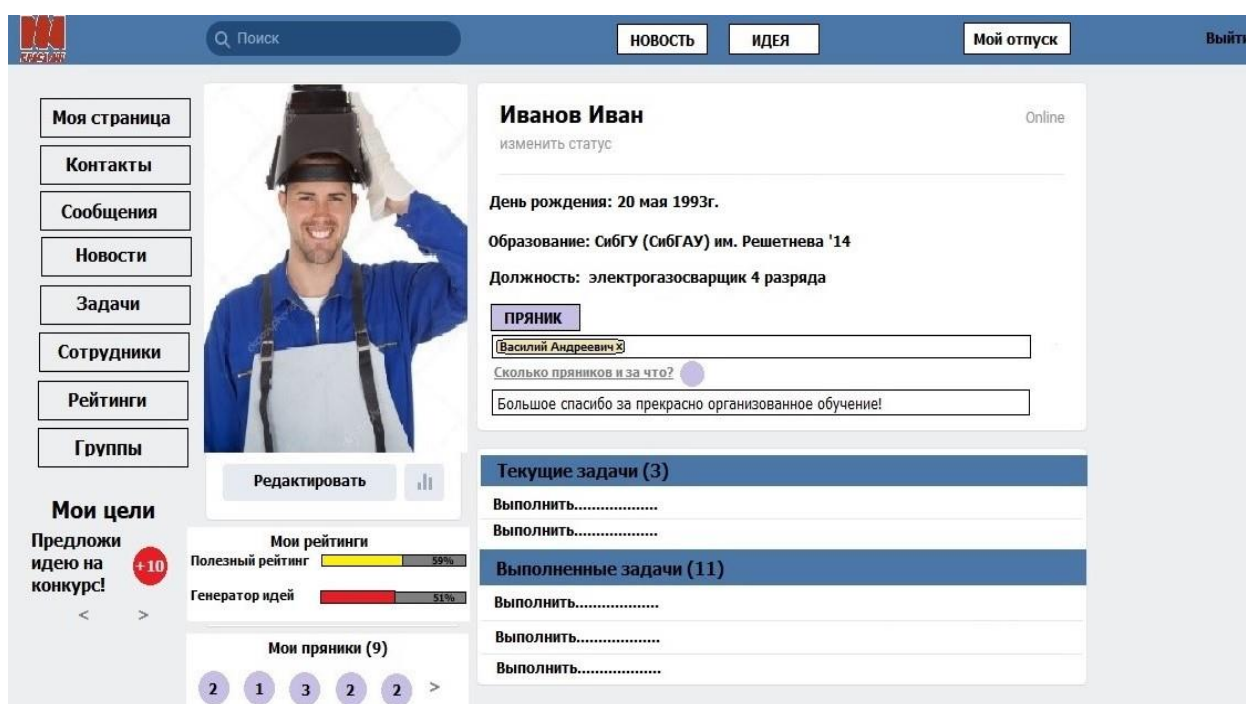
Q Поиск

НОВОСТЬ

ИДЕЯ

Мой отпуск

Выйти

Моя страница

Контакты

Сообщения

Новости

Задачи

Сотрудники

Рейтинги

Группы

Мои цели

Предложи идею на конкурс!

+10

< >

Редактировать

Мои рейтинги

Полезный рейтинг 59%

Генератор идей 51%

Мои пряники (9)

2 1 3 2 2 >

Иванов Иван

Online

изменить статус

День рождения: 20 мая 1993г.

Образование: СибГУ (СибГАУ) им. Решетнева '14

Должность: электрогазосварщик 4 разряда

ПРЯНИК

Василий Андреевич x

Сколько пряников и за что?

Большое спасибо за прекрасно организованное обучение!

Текущие задачи (3)

Выполнить..................

Выполнить..................

Выполненные задачи (11)

Выполнить..................

Выполнить..................

Выполнить..................